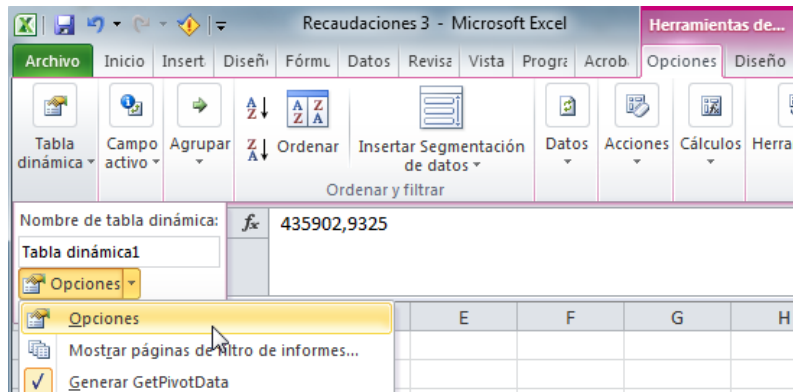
Recaudaciones 3 - Microsoft Excel

Herramientas de...

Archivo | Inicio | Insert | Diseñ | Fórmu | Datos | Revisa | Vista | Progra | Acrob | Opciones | Diseño

Tabla dinámica

Campo activo

Agrupar

Ordenar

Insertar Segmentación de datos

Ordenar y filtrar

Datos

Acciones

Cálculos

Herra

Nombre de tabla dinámica:

Tabla dinámica1

Opciones

$f_x$ 435902,9325

E | F | G | H

Opciones

Mostrar páginas de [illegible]ltro de informes...

Generar GetPivotData